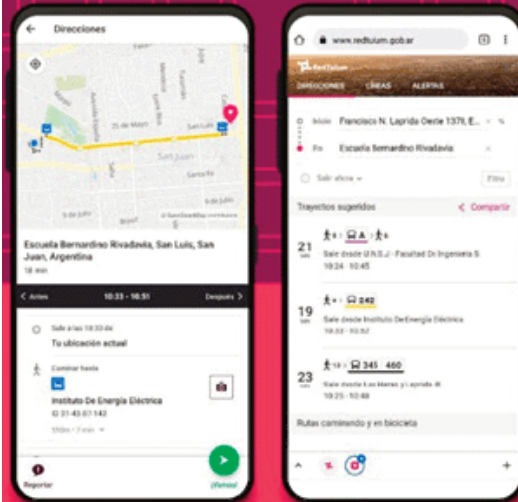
Direcciones

25 de Mayo

San Juan

Escuela Bernardino Rivadavia, San Luis, San Juan, Argentina

18 min

< Antes 10:33 - 10:51 Después >

Sale a las 10:33 de

Tu ubicación actual

Caminar hasta

Instituto De Energía Eléctrica

ID 31-43-67-142

Reportar

¡Vamos!

www.redtulum.gob.ar

RedTulum

DIRECCIONES LÍNEAS ALERTAS

Inicio Francisco N. Laprida Oeste 1370, E...

Fin Escuela Bernardino Rivadavia

Salir ahora

Filtro

Trayectos sugeridos

Compartir

21 min A

Sale desde U.N.S.J - Facultad De Ingeniería S

10:24 10:45

19 min 242

Sale desde Instituto DeEnergía Eléctrica

10:33 10:52

23 min 345 460

Sale desde Los Manos y Laprida

10:25 10:48

Rutas caminando y en bicicleta